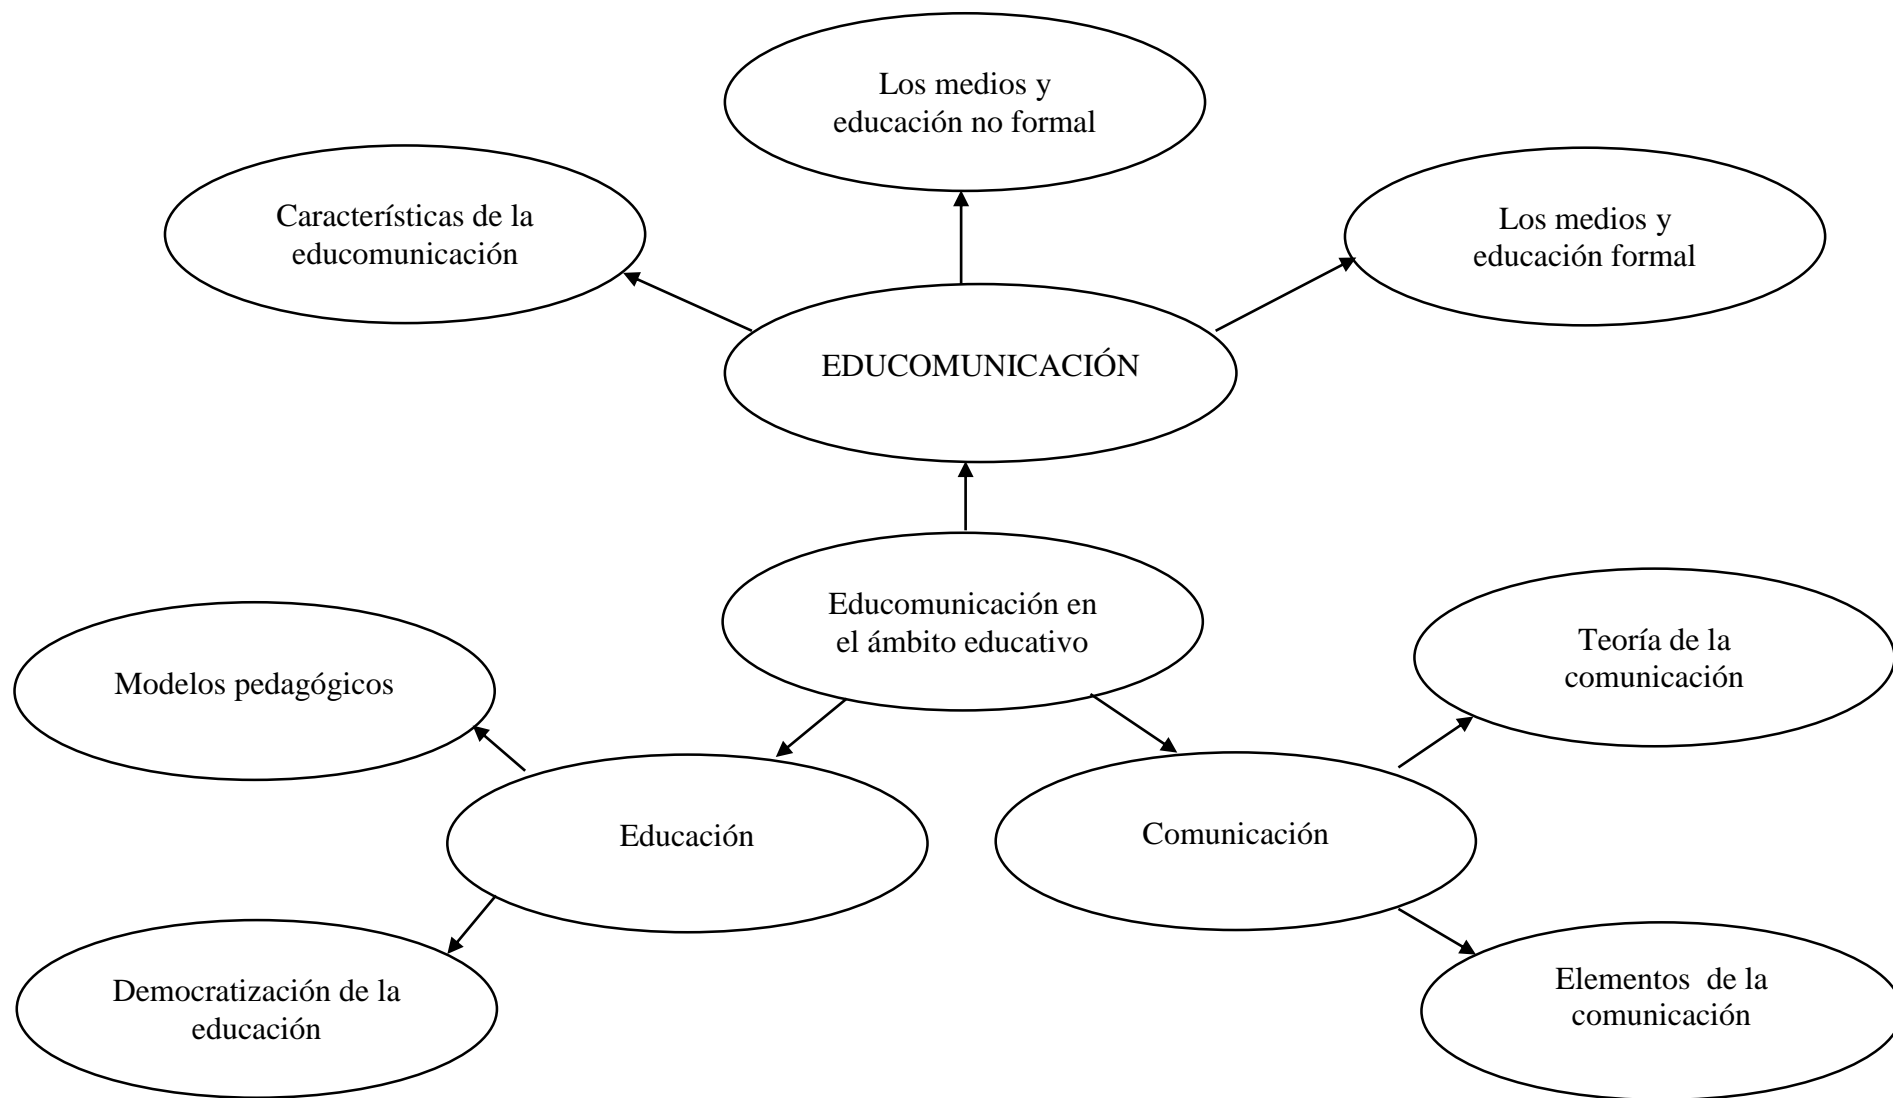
Los medios y educación no formal

Características de la educomunicación

Los medios y educación formal

EDUCOMUNICACIÓN

Educomunicación en el ámbito educativo

Modelos pedagógicos

Teoría de la comunicación

Educación

Comunicación

Democratización de la educación

Elementos de la comunicación